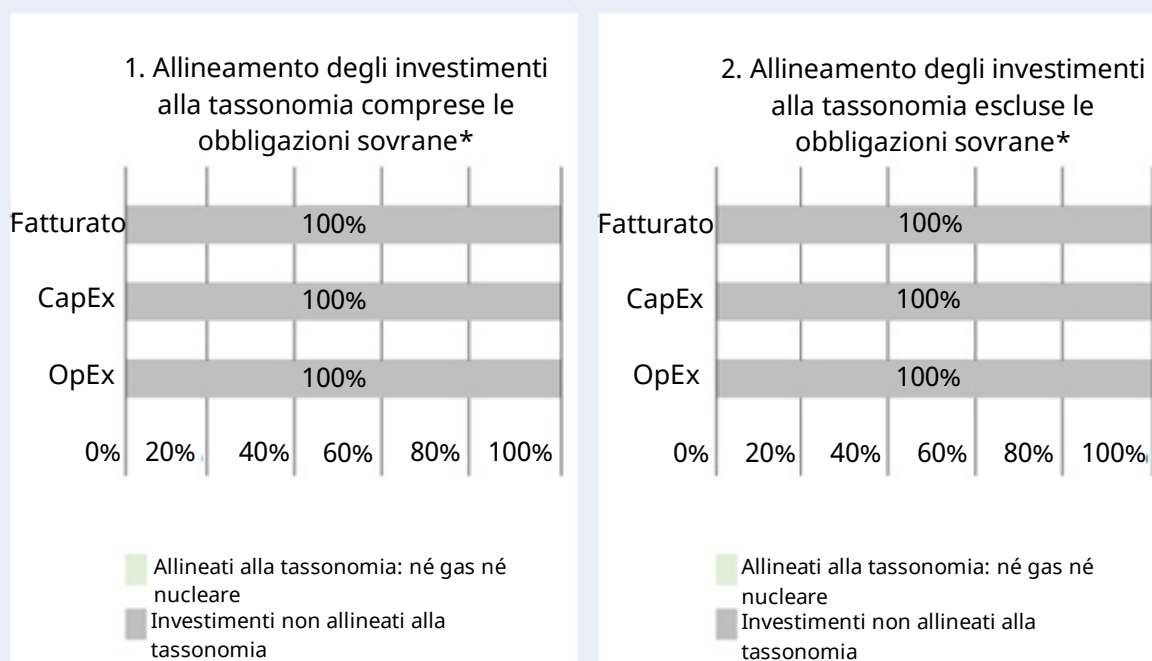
1. Allineamento degli investimenti alla tassonomia comprese le obbligazioni sovrane*

Fatturato 100%
CapEx 100%
OpEx 100%

0% 20% 40% 60% 80% 100%

Allineati alla tassonomia: né gas né nucleare
Investimenti non allineati alla tassonomia

2. Allineamento degli investimenti alla tassonomia escluse le obbligazioni sovrane*

Fatturato 100%
CapEx 100%
OpEx 100%

0% 20% 40% 60% 80% 100%

Allineati alla tassonomia: né gas né nucleare
Investimenti non allineati alla tassonomia